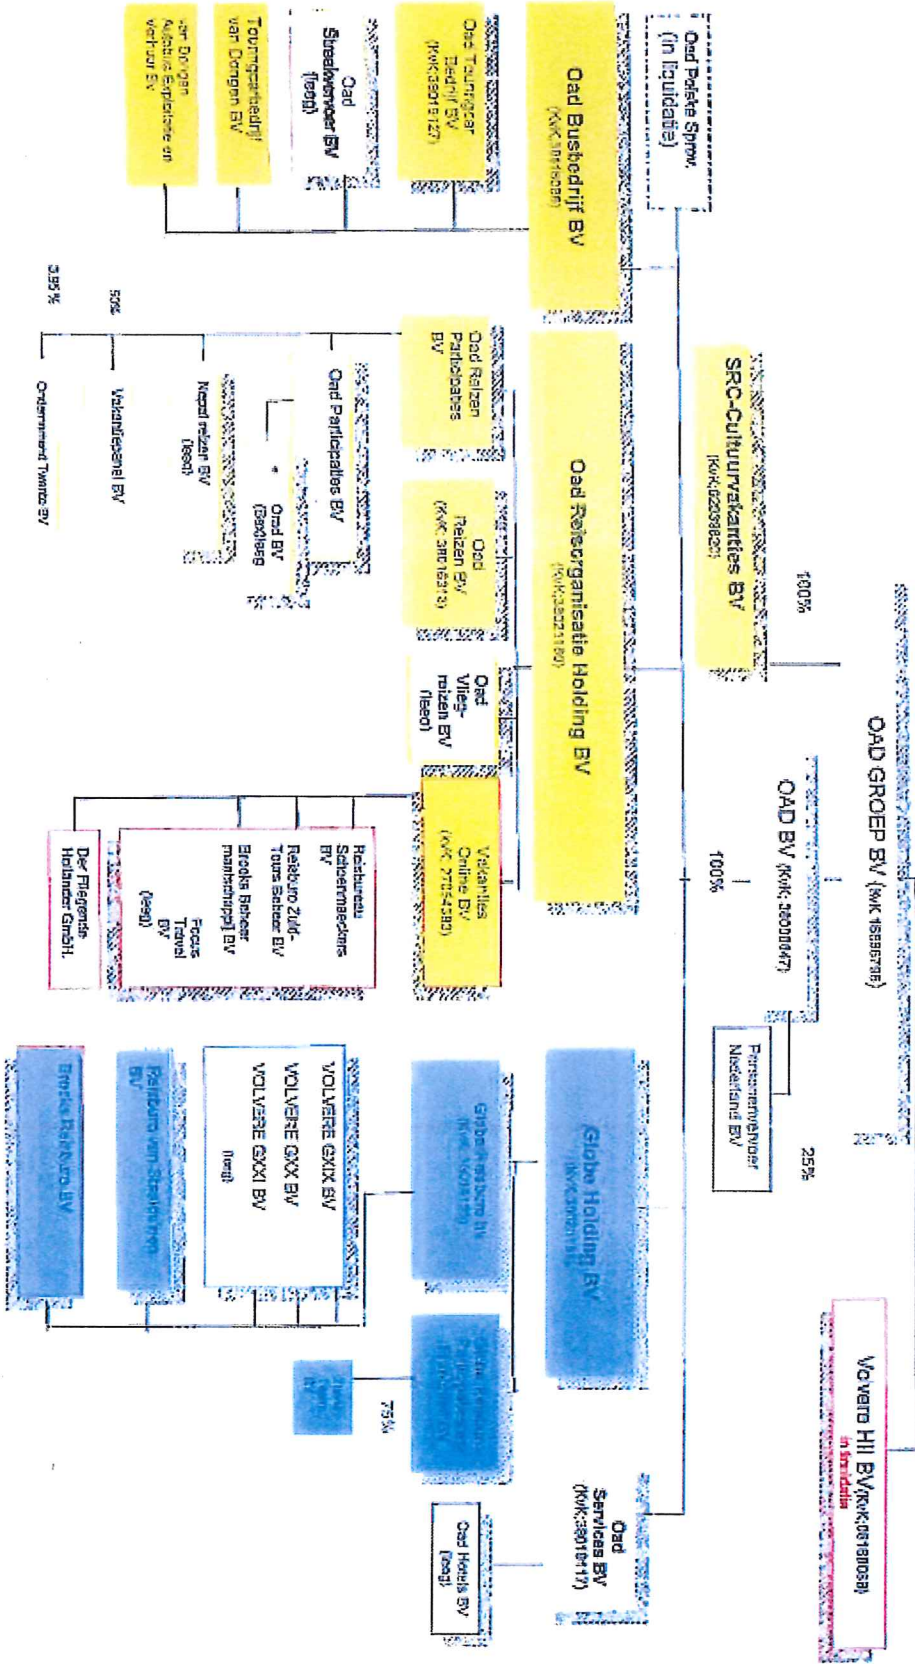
OAD GROEP BV (KvK 15035735)

Volvero HII BV (KvK 06180058)
in liquidatie

OAD BV (KvK 36000047)

100%

100%

25%

Oad Polske Sp.z.o.o. (in liquidatie)

SRC-Cultuurvakanties BV (KvK 62036820)

Oad Busbedrijf BV (KvK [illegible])

Oad Touringcar Bedrijf BV (KvK 08018127)

Oad Streekvervoer BV (leeg)

Touringcarbedrijf van Dongen BV

van Dongen Autobus Exploitatie en Verhuur BV

Oad Reisorganisatie Holding BV (KvK 08021180)

Oad Reizen Participaties BV

Oad Participaties BV

Nepal reizen BV (leeg)

Oad BV (Gesloten)

50%

Vakantiepanel BV

3,95 %

Ondernemend Twente BV

Oad Reizen BV (KvK 38016313)

Oad Vliegreizen BV (leeg)

Vakanties Online BV (KvK 27254383)

Reisbureau Schoenmeckers BV

Reisburo Zuid-Tours Beheer BV

Brooks Beheer maatschappij BV

Focus Travel BV (leeg)

Der Fliegende Holländer GmbH.

Personeelsvervoer Nederland BV

Globe Holding BV (KvK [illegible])

Globe Reisburo BV (KvK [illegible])

VOLVERE GXIX BV

VOLVERE GXX BV

VOLVERE GXXI BV

(leeg)

Reisburo van Steenhoven BV

Brooks Reisburo BV

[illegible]

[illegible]

75%

Oad Services BV (KvK 08018117)

Oad Hotels BV (leeg)